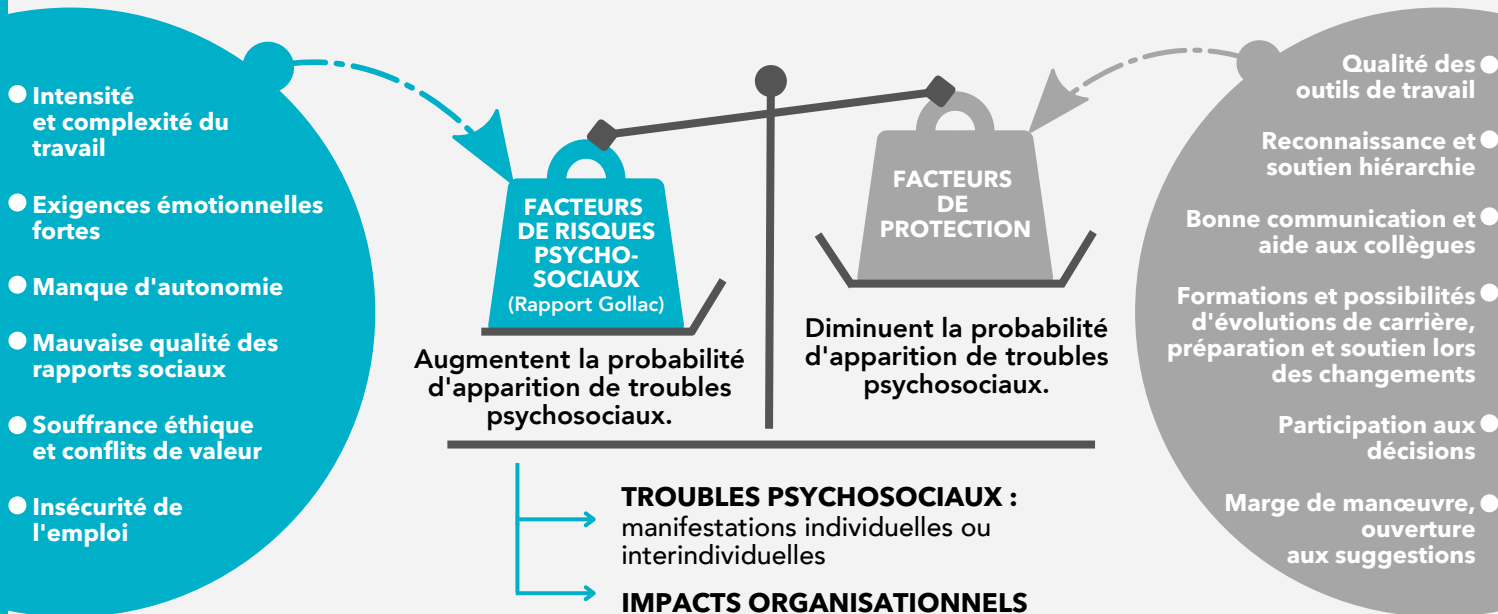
Intensité et complexité du travail

Exigences émotionnelles fortes

Manque d'autonomie

Mauvaise qualité des rapports sociaux

Souffrance éthique et conflits de valeur

Insécurité de l'emploi

FACTEURS DE RISQUES PSYCHO-SOCIAUX (Rapport Gollac)

Augmentent la probabilité d'apparition de troubles psychosociaux.

FACTEURS DE PROTECTION

Diminuent la probabilité d'apparition de troubles psychosociaux.

Qualité des outils de travail

Reconnaissance et soutien hiérarchie

Bonne communication et aide aux collègues

Formations et possibilités d'évolutions de carrière, préparation et soutien lors des changements

Participation aux décisions

Marge de manœuvre, ouverture aux suggestions

TROUBLES PSYCHOSOCIAUX : manifestations individuelles ou interindividuelles

IMPACTS ORGANISATIONNELS